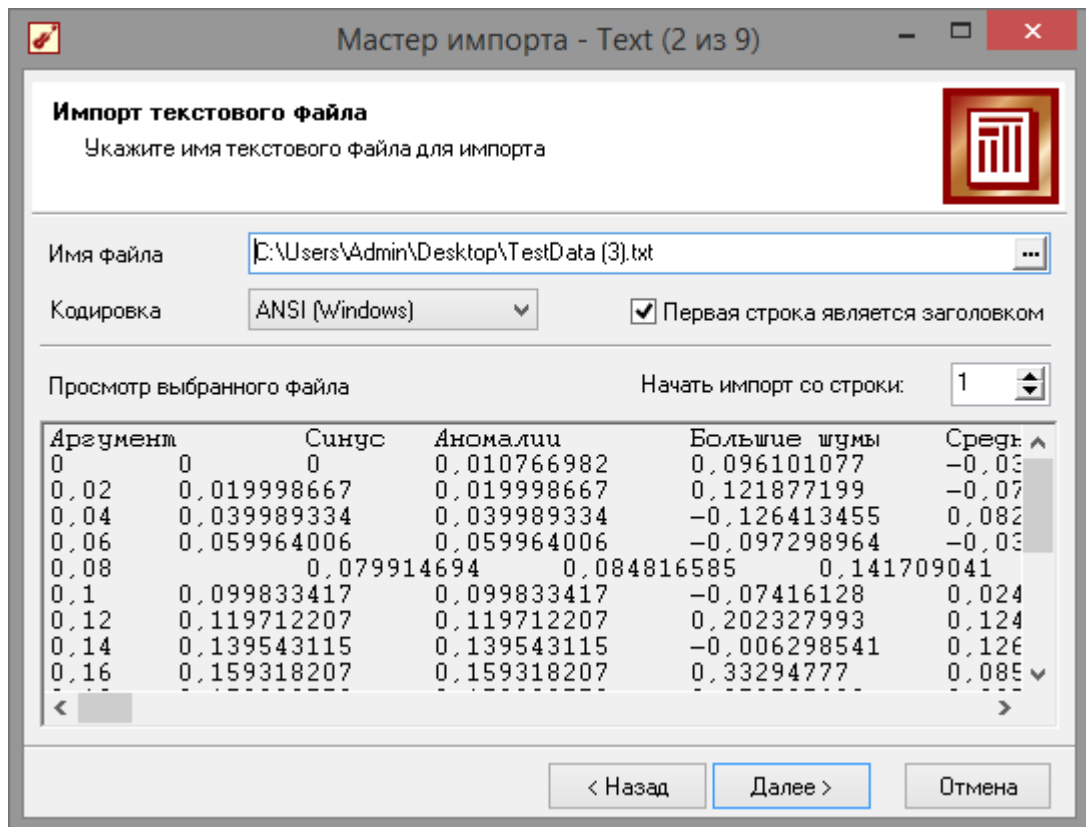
Мастер импорта - Text (2 из 9)

Импорт текстового файла
Укажите имя текстового файла для импорта

Имя файла C:\Users\Admin\Desktop\TestData (3).txt ...

Кодировка ANSI (Windows)

Первая строка является заголовком

Просмотр выбранного файла

Начать импорт со строки: 1

| Аргумент | | Синус | Аномалии | Большие шумы | Средн |
|---|---|---|---|---|---|
| 0 | 0 | 0 | 0,010766982 | 0,096101077 | -0,03 |
| 0,02 | 0,019998667 | | 0,019998667 | 0,121877199 | -0,07 |
| 0,04 | 0,039989334 | | 0,039989334 | -0,126413455 | 0,082 |
| 0,06 | 0,059964006 | | 0,059964006 | -0,097298964 | -0,03 |
| 0,08 | | 0,079914694 | 0,084816585 | 0,141709041 | |
| 0,1 | 0,099833417 | | 0,099833417 | -0,07416128 | 0,024 |
| 0,12 | 0,119712207 | | 0,119712207 | 0,202327993 | 0,124 |
| 0,14 | 0,139543115 | | 0,139543115 | -0,006298541 | 0,126 |
| 0,16 | 0,159318207 | | 0,159318207 | 0,33294777 | 0,085 |

< Назад Далее > Отмена